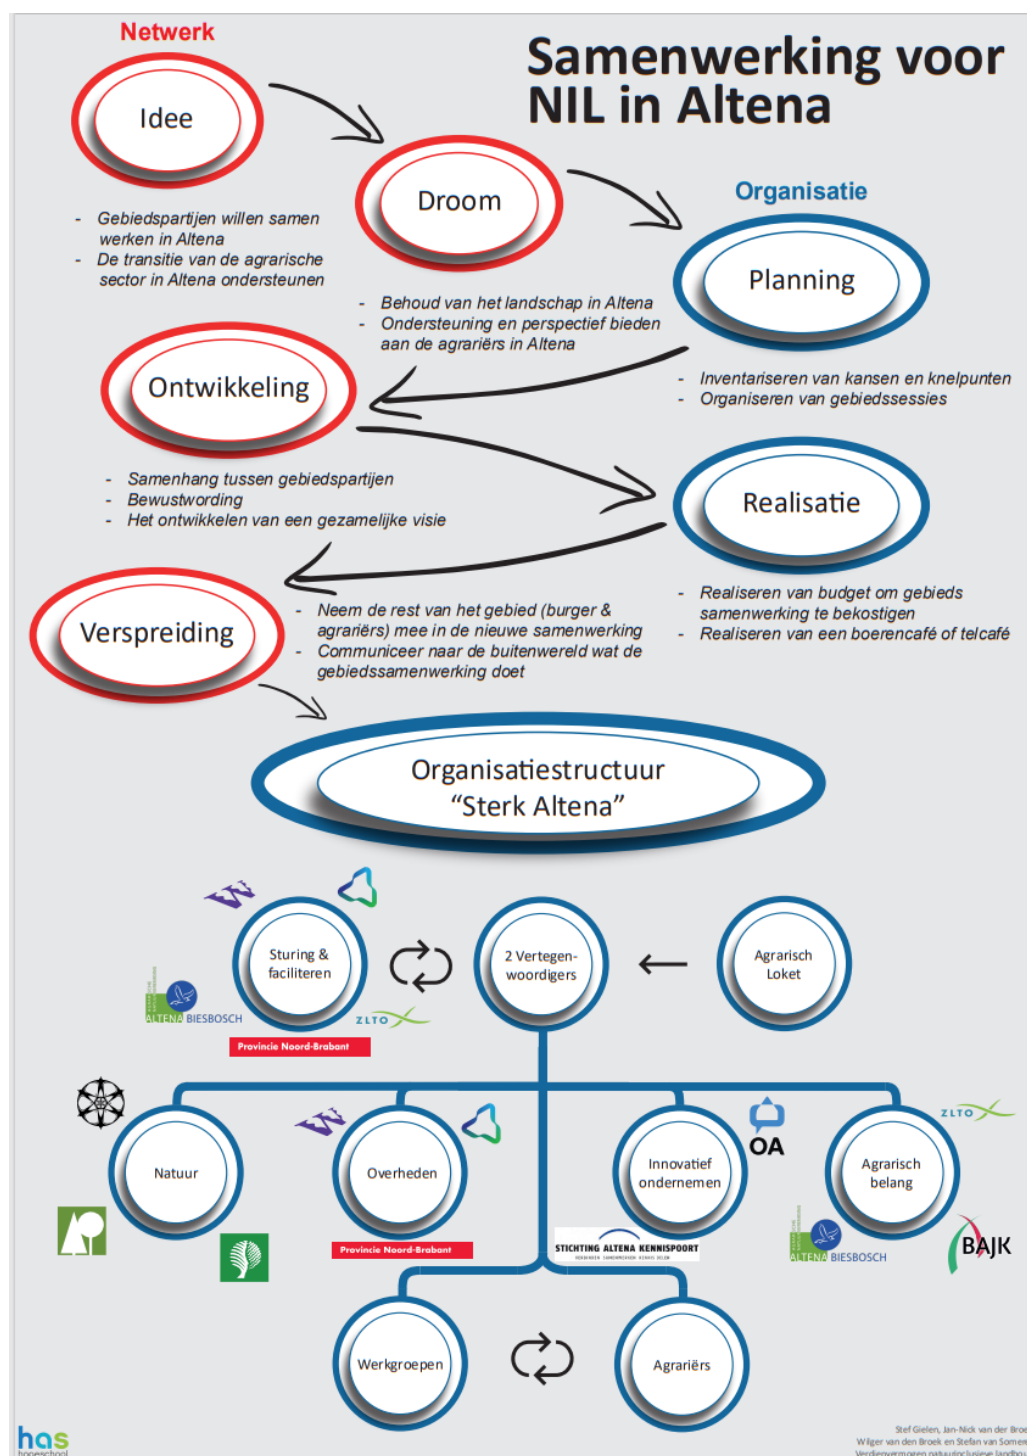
Netwerk

Samenwerking voor NIL in Altena

Idee

Droom

Organisatie

Planning

- Gebiedspartijen willen samen werken in Altena
- De transitie van de agrarische sector in Altena ondersteunen

- Behoud van het landschap in Altena
- Ondersteuning en perspectief bieden aan de agrariërs in Altena

Ontwikkeling

- Inventariseren van kansen en knelpunten
- Organiseren van gebiedssessies

- Samenhang tussen gebiedspartijen
- Bewustwording
- Het ontwikkelen van een gezamelijke visie

Realisatie

- Realiseren van budget om gebieds samenwerking te bekostigen
- Realiseren van een boerencafé of telcafé

Verspreiding

- Neem de rest van het gebied (burger & agrariërs) mee in de nieuwe samenwerking
- Communiceer naar de buitenwereld wat de gebiedssamenwerking doet

Organisatiestructuur "Sterk Altena"

Sturing & faciliteren

2 Vertegen-woordigers

Agrarisch Loket

ALTENA BIESBOSCH

ZLTO

Provincie Noord-Brabant

Natuur

Overheden

Provincie Noord-Brabant

Innovatief ondernemen

OA

Agrarisch belang

ZLTO

STICHTING ALTENA KENNISPOORT

ALTENA BIESBOSCH

BAJK

Werkgroepen

Agrariërs

has hogeschool

Stef Gielen, Jan-Nick van der Bro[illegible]
Wilger van den Broek en Stefan van Somer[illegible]
Verdienvermogen natuurinclusieve landbo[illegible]